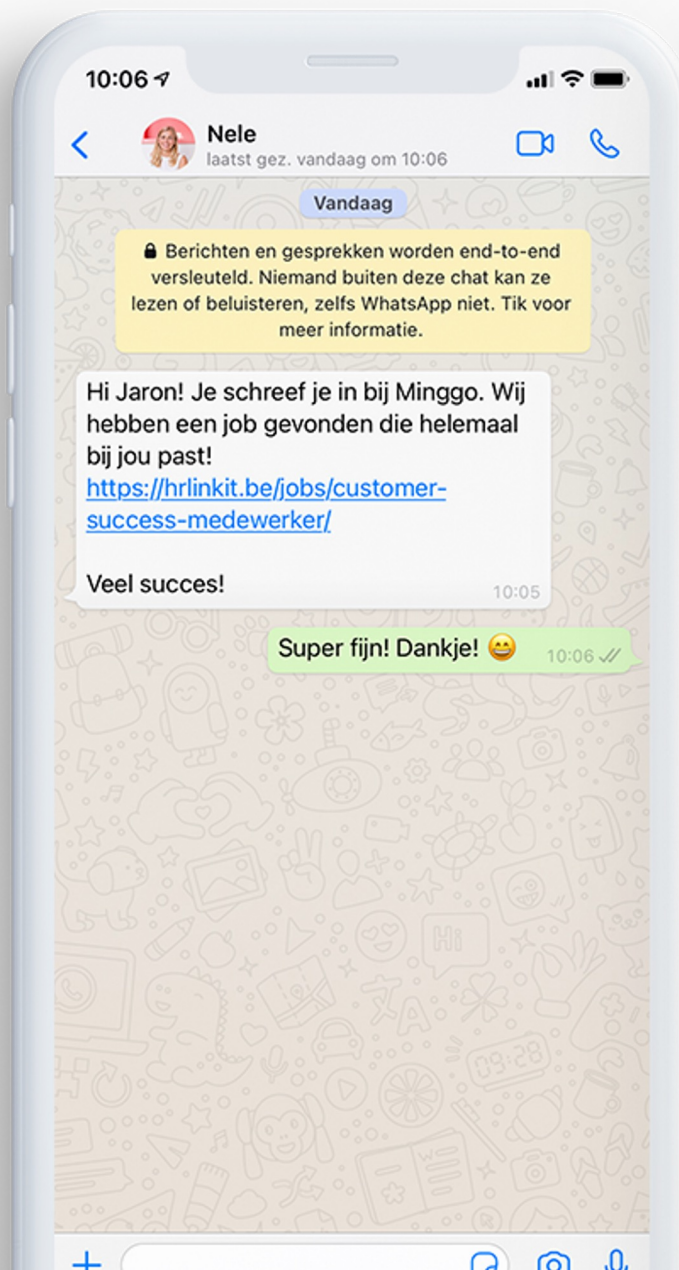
10:06

Nele
laatst gez. vandaag om 10:06

Vandaag

Berichten en gesprekken worden end-to-end versleuteld. Niemand buiten deze chat kan ze lezen of beluisteren, zelfs WhatsApp niet. Tik voor meer informatie.

Hi Jaron! Je schreef je in bij Minggo. Wij hebben een job gevonden die helemaal bij jou past!
https://hrlinkit.be/jobs/customer-success-medewerker/

Veel succes!
10:05

Super fijn! Dankje! 😄
10:06